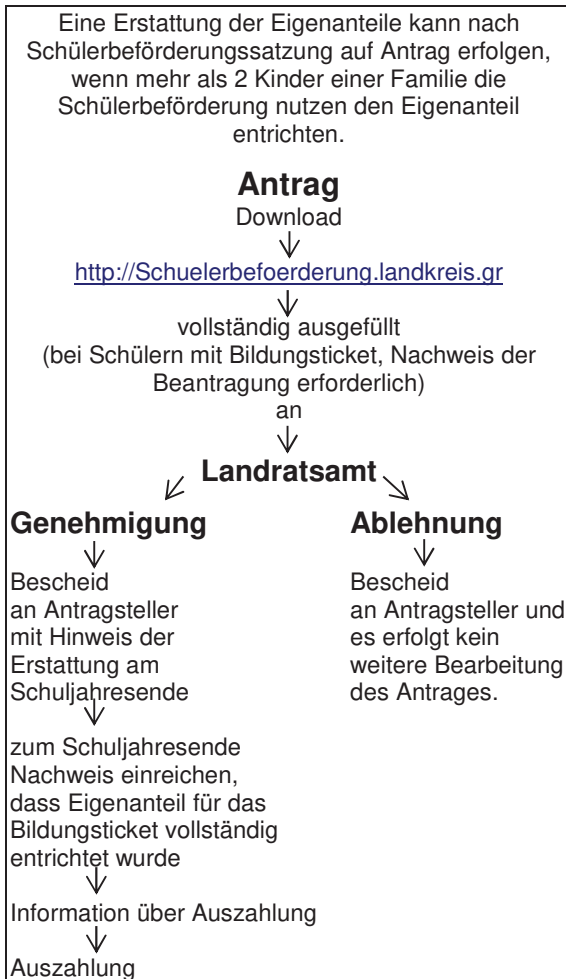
Eine Erstattung der Eigenanteile kann nach Schülerbeförderungssatzung auf Antrag erfolgen, wenn mehr als 2 Kinder einer Familie die Schülerbeförderung nutzen den Eigenanteil entrichten.

**Antrag**
Download
↓
http://Schuelerbefoerderung.landkreis.gr
↓
vollständig ausgefüllt
(bei Schülern mit Bildungsticket, Nachweis der Beantragung erforderlich)
an
↓
**Landratsamt**

**Genehmigung**
↓
Bescheid
an Antragsteller
mit Hinweis der Erstattung am Schuljahresende
↓
zum Schuljahresende Nachweis einreichen, dass Eigenanteil für das Bildungsticket vollständig entrichtet wurde
↓
Information über Auszahlung
↓
Auszahlung

**Ablehnung**
↓
Bescheid
an Antragsteller und es erfolgt kein weitere Bearbeitung des Antrages.